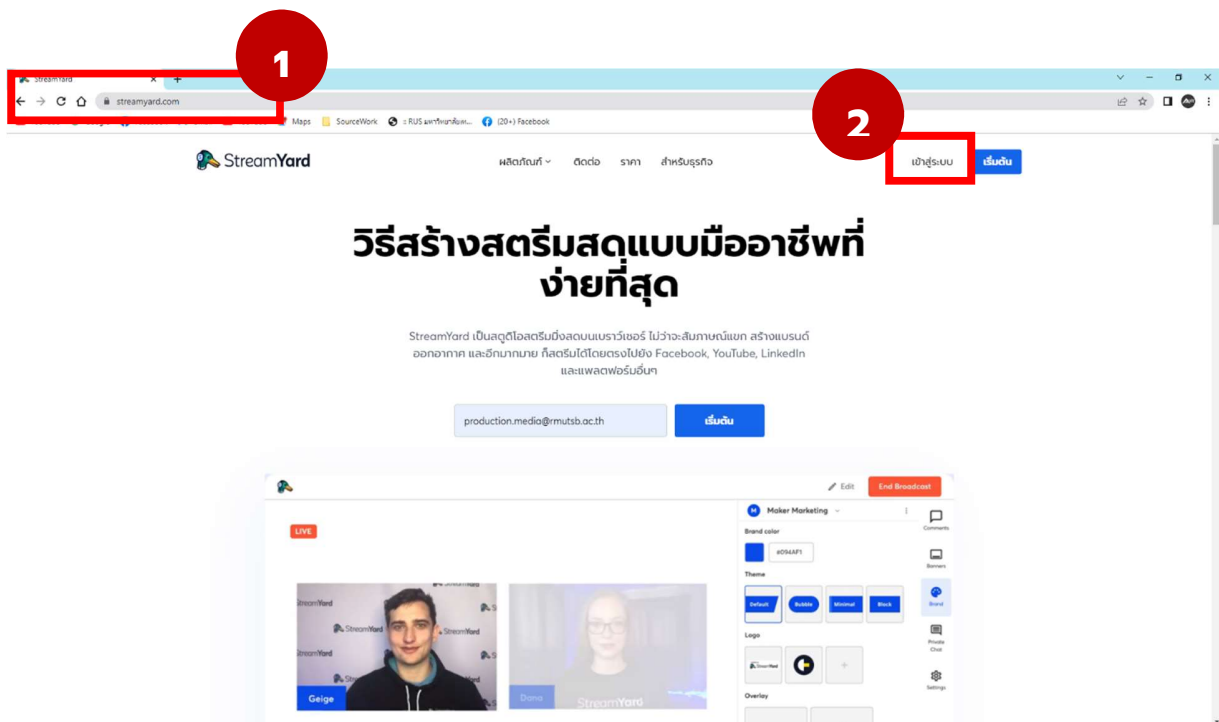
1

2

StreamYard

streamyard.com

Maps SourceWork :: RUS มหาวิทยาลัยเท... (20+) Facebook

StreamYard

ผลิตภัณฑ์ ติดต่อ ราคา สำหรับธุรกิจ

เข้าสู่ระบบ

เริ่มต้น

วิธีสร้างสตรีมสดแบบมืออาชีพที่ง่ายที่สุด

StreamYard เป็นสตูดิโอสตรีมมิ่งสดบนเบราว์เซอร์ ไม่ว่าจะสัมภาษณ์แขก สร้างแบรนด์ออกอากาศ และอีกมากมาย ก็สตรีมได้โดยตรงไปยัง Facebook, YouTube, LinkedIn และแพลตฟอร์มอื่นๆ

production.media@rmutsb.ac.th

เริ่มต้น

Edit

End Broadcast

LIVE

Maker Marketing

Brand color

#094AF1

Theme

Default

Bubble

Minimal

Block

Logo

Overlay

Comments

Banners

Brand

Private Chat

Settings

StreamYard

Geige

Dana